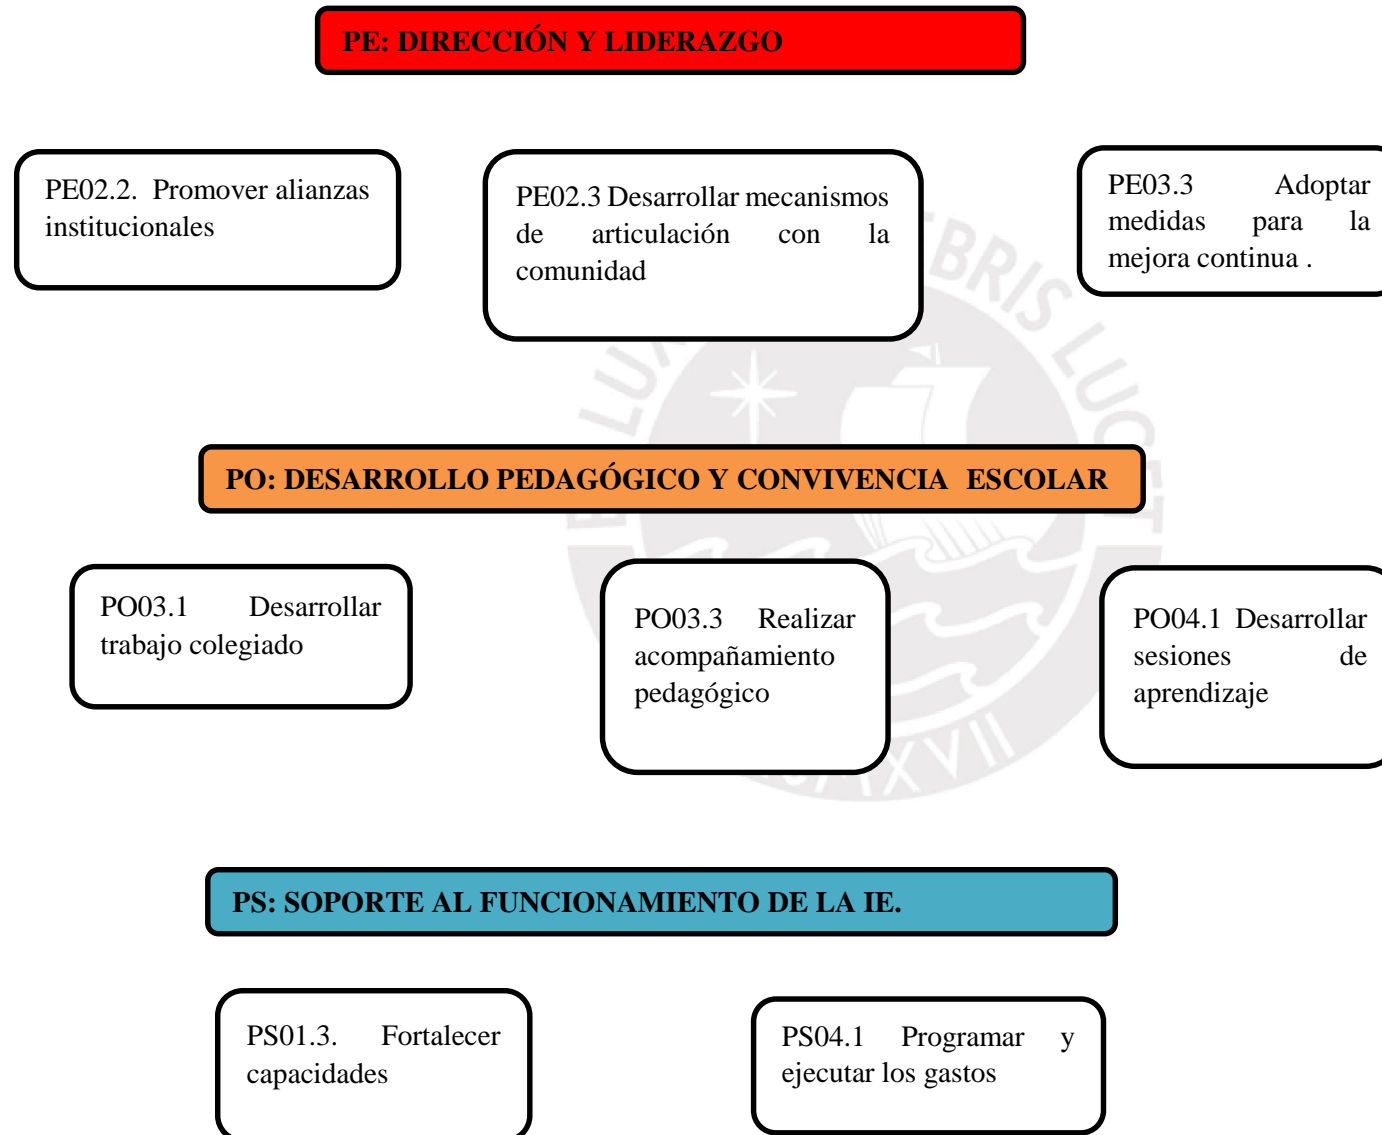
PE: DIRECCIÓN Y LIDERAZGO

PE02.2. Promover alianzas institucionales

PE02.3 Desarrollar mecanismos de articulación con la comunidad

PE03.3 Adoptar medidas para la mejora continua .

PO: DESARROLLO PEDAGÓGICO Y CONVIVENCIA ESCOLAR

PO03.1 Desarrollar trabajo colegiado

PO03.3 Realizar acompañamiento pedagógico

PO04.1 Desarrollar sesiones de aprendizaje

PS: SOPORTE AL FUNCIONAMIENTO DE LA IE.

PS01.3. Fortalecer capacidades

PS04.1 Programar y ejecutar los gastos